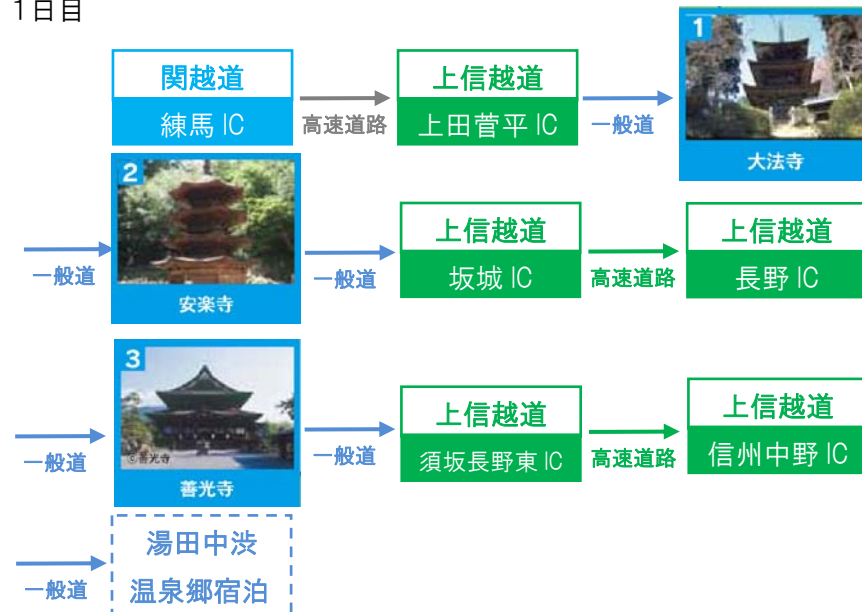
1日目

関越道
練馬 IC

高速道路

上信越道
上田菅平 IC

一般道

1
大法寺

一般道

2
安楽寺

一般道

上信越道
坂城 IC

高速道路

上信越道
長野 IC

一般道

3
©善光寺
善光寺

一般道

上信越道
須坂長野東 IC

高速道路

上信越道
信州中野 IC

一般道

湯田中渋
温泉郷宿泊